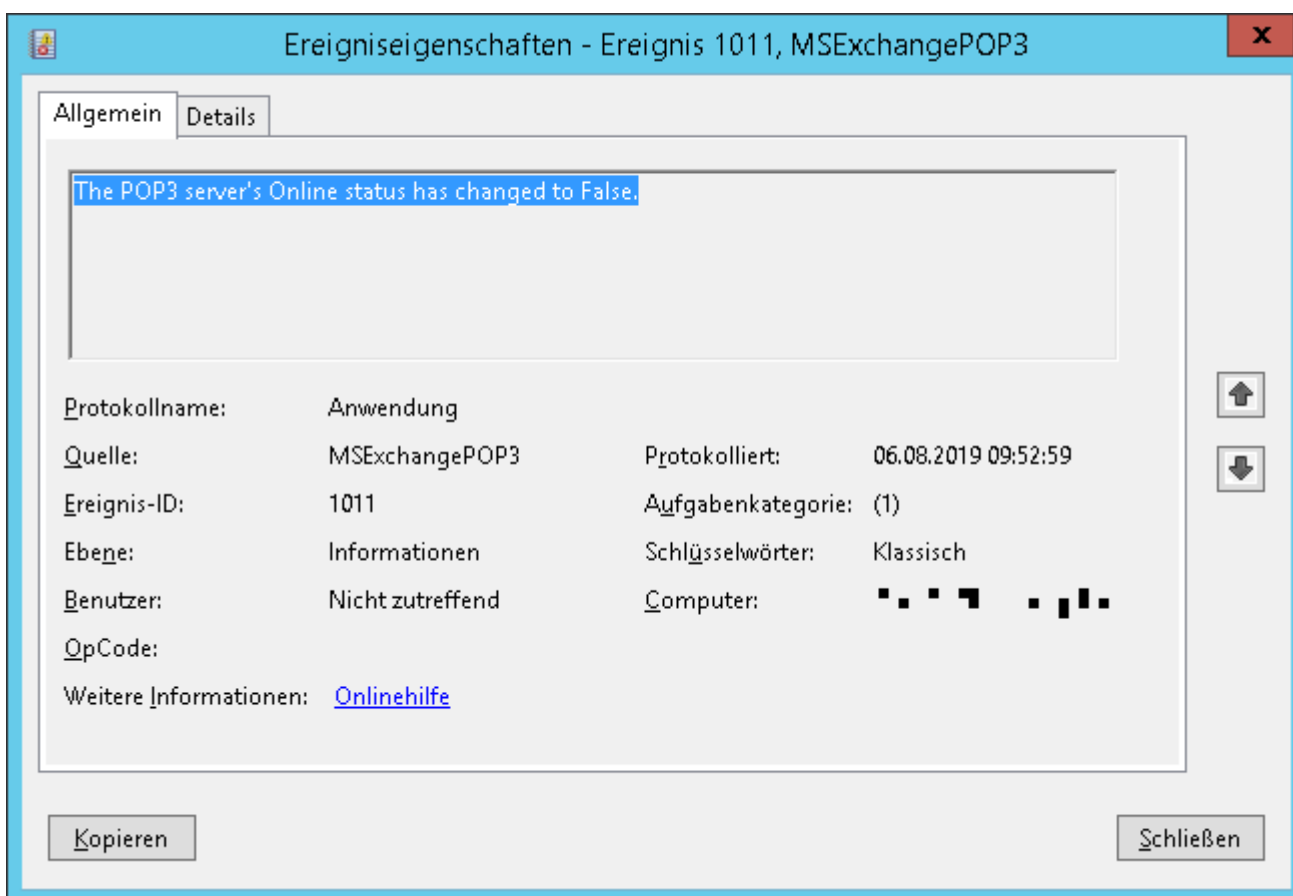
Ereigniseigenschaften - Ereignis 1011, MSExchangePOP3

x

Allgemein Details

The POP3 server's Online status has changed to False.

Protokollname: Anwendung

Quelle: MSExchangePOP3

Protokolliert: 06.08.2019 09:52:59

Ereignis-ID: 1011

Aufgabenkategorie: (1)

Ebene: Informationen

Schlüsselwörter: Klassisch

Benutzer: Nicht zutreffend

Computer: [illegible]

OpCode:

Weitere Informationen: Onlinehilfe

Kopieren

Schließen